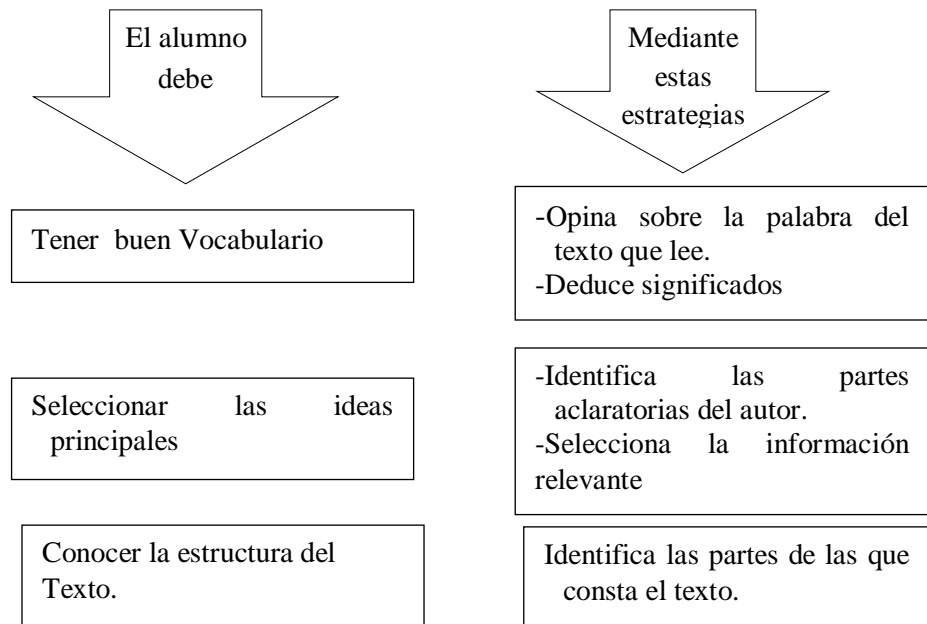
El alumno debe

Mediante estas estrategias

Tener buen Vocabulario

-Opina sobre la palabra del texto que lee.
-Deduce significados

Seleccionar las ideas principales

-Identifica las partes aclaratorias del autor.
-Selecciona la información relevante

Conocer la estructura del Texto.

Identifica las partes de las que consta el texto.